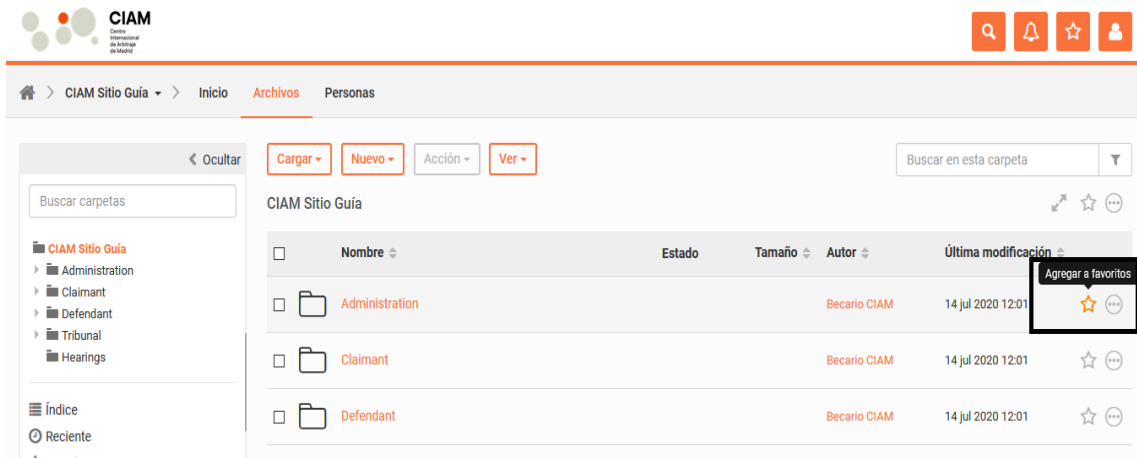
CIAM
Centro Internacional de Arbitraje de Madrid

CIAM Sitio Guía ▾ > Inicio Archivos Personas

< Ocultar

Buscar carpetas

CIAM Sitio Guía
Administration
Claimant
Defendant
Tribunal
Hearings

Índice
Reciente

Cargar ▾ Nuevo ▾ Acción ▾ Ver ▾

Buscar en esta carpeta

CIAM Sitio Guía

| | Nombre | Estado | Tamaño | Autor | Última modificación |
|---|---|---|---|---|---|
| | Administration | | | Becario CIAM | 14 jul 2020 12:01 |
| | Claimant | | | Becario CIAM | 14 jul 2020 12:01 |
| | Defendant | | | Becario CIAM | 14 jul 2020 12:01 |

Agregar a favoritos